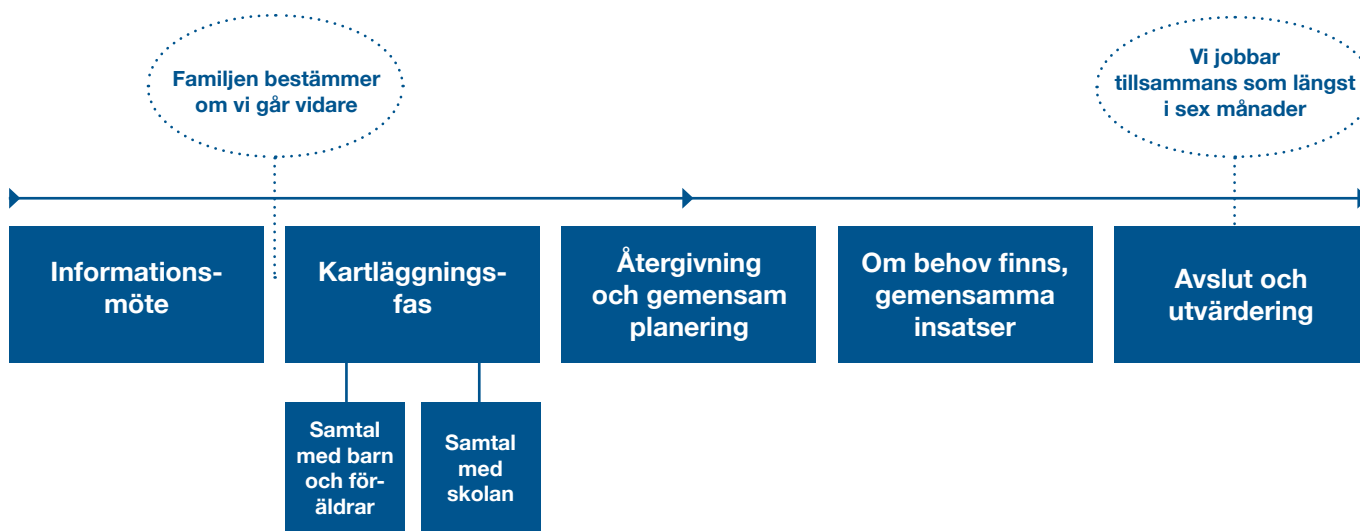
Familjen bestämmer om vi går vidare

Vi jobbar tillsammans som längst i sex månader

Informationsmöte

Kartläggningsfas

Återgivning och gemensam planering

Om behov finns, gemensamma insatser

Avslut och utvärdering

Samtal med barn och föräldrar

Samtal med skolan